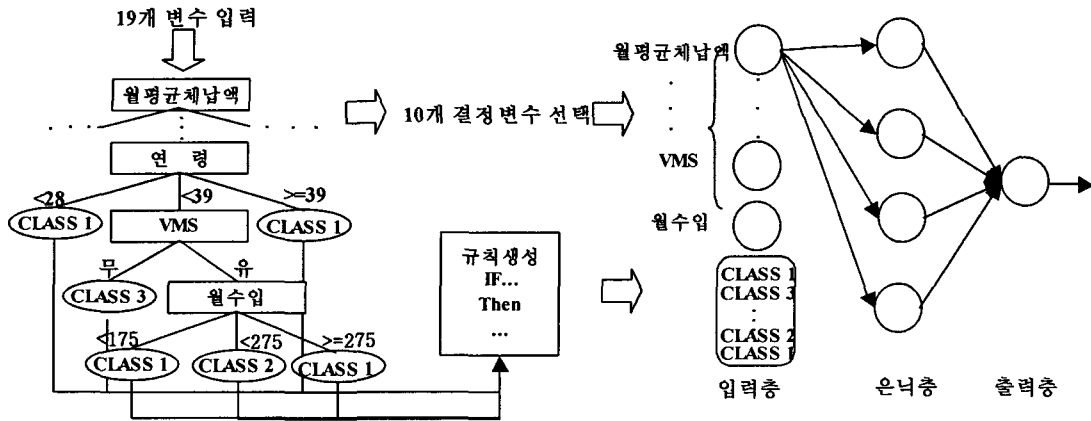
19개 변수 입력

월평균체납액

연 령

<28

<39

>=39

CLASS 1

VMS

CLASS 1

무

유

CLASS 3

월수입

<175

<275

>=275

CLASS 1

CLASS 2

CLASS 1

10개 결정변수 선택

규칙생성
IF...
Then
...

월평균체납액

VMS

월수입

CLASS 1
CLASS 3
CLASS 2
CLASS 1

입력층

은닉층

출력층